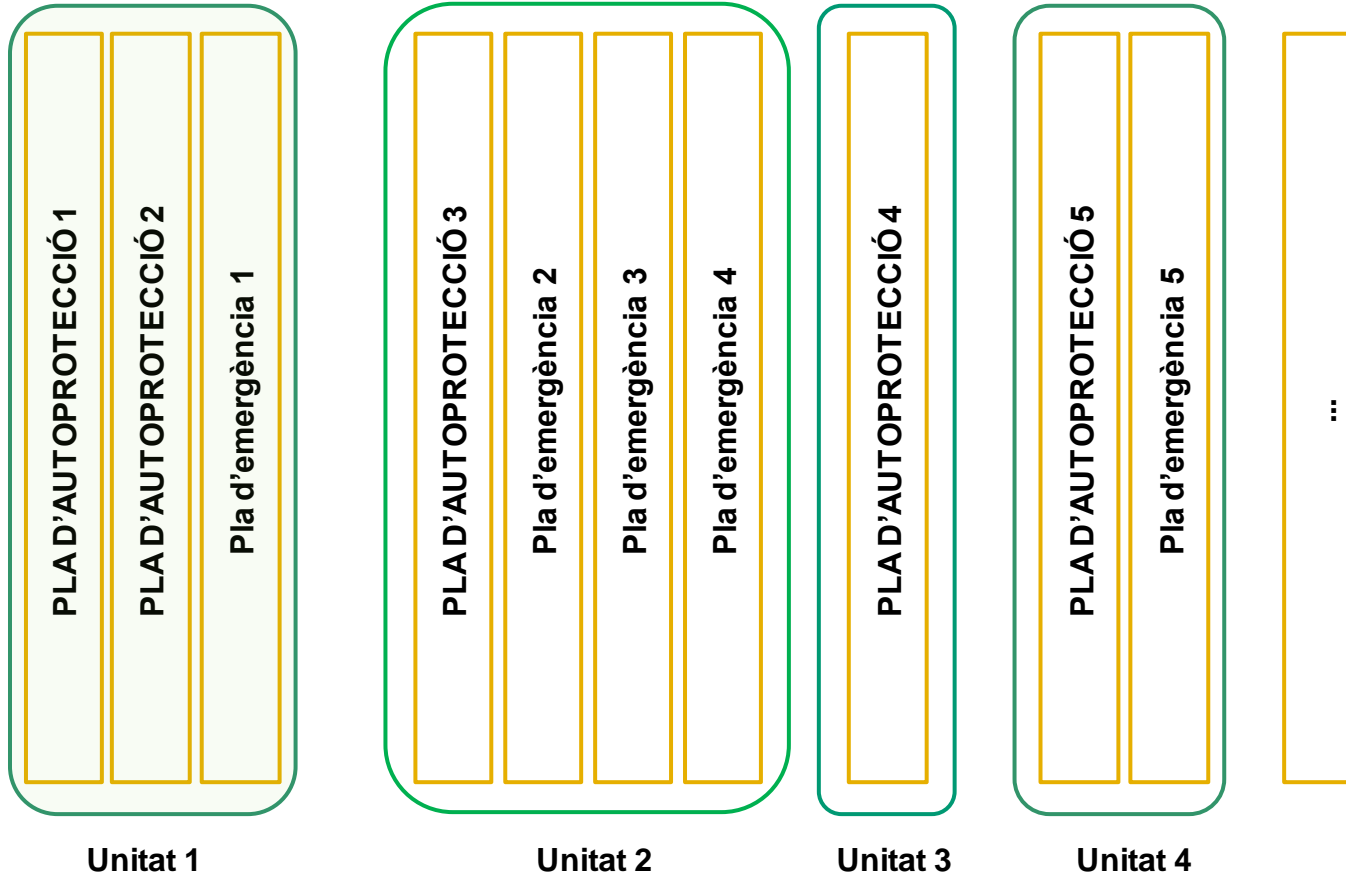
PLA D'AUTOPROTECCIÓ 1

PLA D'AUTOPROTECCIÓ 2

Pla d'emergència 1

PLA D'AUTOPROTECCIÓ 3

Pla d'emergència 2

Pla d'emergència 3

Pla d'emergència 4

PLA D'AUTOPROTECCIÓ 4

PLA D'AUTOPROTECCIÓ 5

Pla d'emergència 5

...

Unitat 1

Unitat 2

Unitat 3

Unitat 4